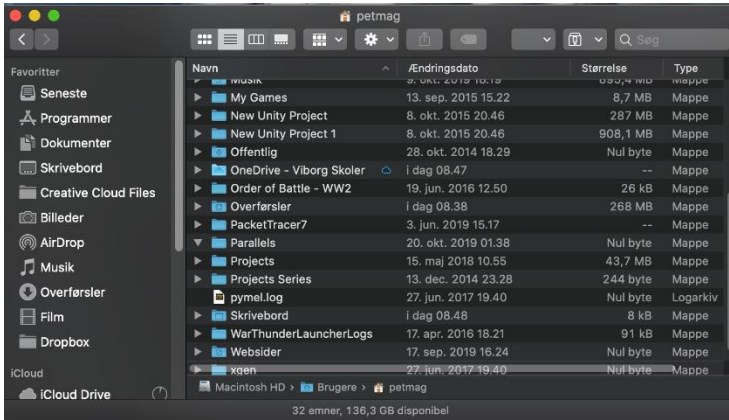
petmag

Q Søg

Favoritter
Seneste
Programmer
Dokumenter
Skrivebord
Creative Cloud Files
Billeder
AirDrop
Musik
Overførsler
Film
Dropbox
iCloud
iCloud Drive

| Navn | Ændringsdato | Størrelse | Type |
|---|---|---|---|
| Musik | 9. okt. 2019 16.19 | 695,4 MB | Mappe |
| My Games | 13. sep. 2015 15.22 | 8,7 MB | Mappe |
| New Unity Project | 8. okt. 2015 20.46 | 287 MB | Mappe |
| New Unity Project 1 | 8. okt. 2015 20.46 | 908,1 MB | Mappe |
| Offentlig | 28. okt. 2014 18.29 | Nul byte | Mappe |
| OneDrive - Viborg Skoler | i dag 08.47 | -- | Mappe |
| Order of Battle - WW2 | 19. jun. 2016 12.50 | 26 kB | Mappe |
| Overførsler | i dag 08.38 | 268 MB | Mappe |
| PacketTracer7 | 3. jun. 2019 15.17 | -- | Mappe |
| Parallels | 20. okt. 2019 01.38 | Nul byte | Mappe |
| Projects | 15. maj 2018 10.55 | 43,7 MB | Mappe |
| Projects Series | 13. dec. 2014 23.28 | 244 byte | Mappe |
| pymel.log | 27. jun. 2017 19.40 | Nul byte | Logarkiv |
| Skrivebord | i dag 08.48 | 8 kB | Mappe |
| WarThunderLauncherLogs | 17. apr. 2016 18.21 | 91 kB | Mappe |
| Websider | 17. sep. 2019 16.24 | Nul byte | Mappe |
| xgen | 27. jun. 2017 19.40 | Nul byte | Mappe |

Macintosh HD > Brugere > petmag

32 emner, 136,3 GB disponibel